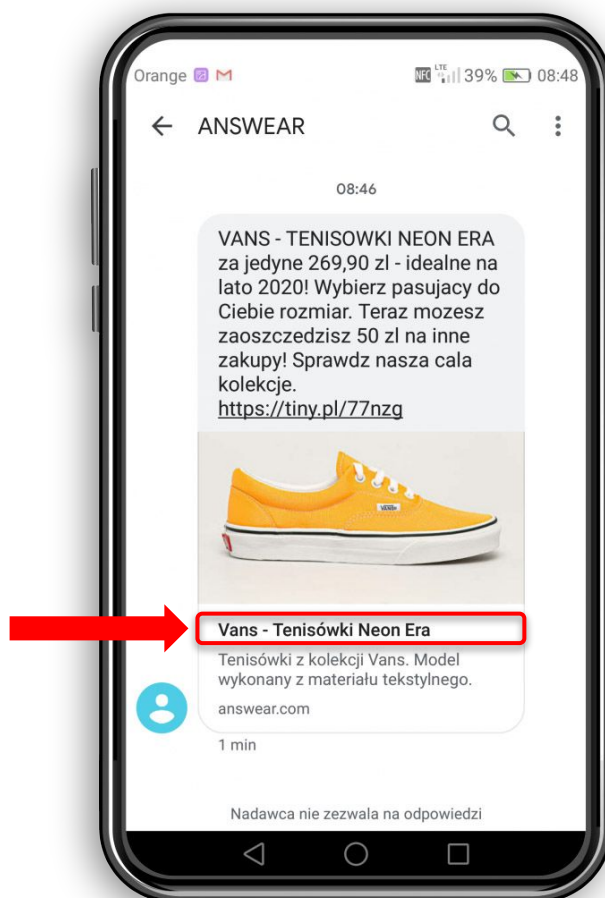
Orange M

NFC LTE 39% 08:48

ANSWEAR

08:46

VANS - TENISOWKI NEON ERA za jedyne 269,90 zl - idealne na lato 2020! Wybierz pasujacy do Ciebie rozmiar. Teraz mozesz zaoszczedzisz 50 zl na inne zakupy! Sprawdz nasza cala kolekcje. https://tiny.pl/77nzg

VANS

Vans - Tenisówki Neon Era

Tenisówki z kolekcji Vans. Model wykonany z materiału tekstylnego.

answear.com

1 min

Nadawca nie zezwala na odpowiedzi